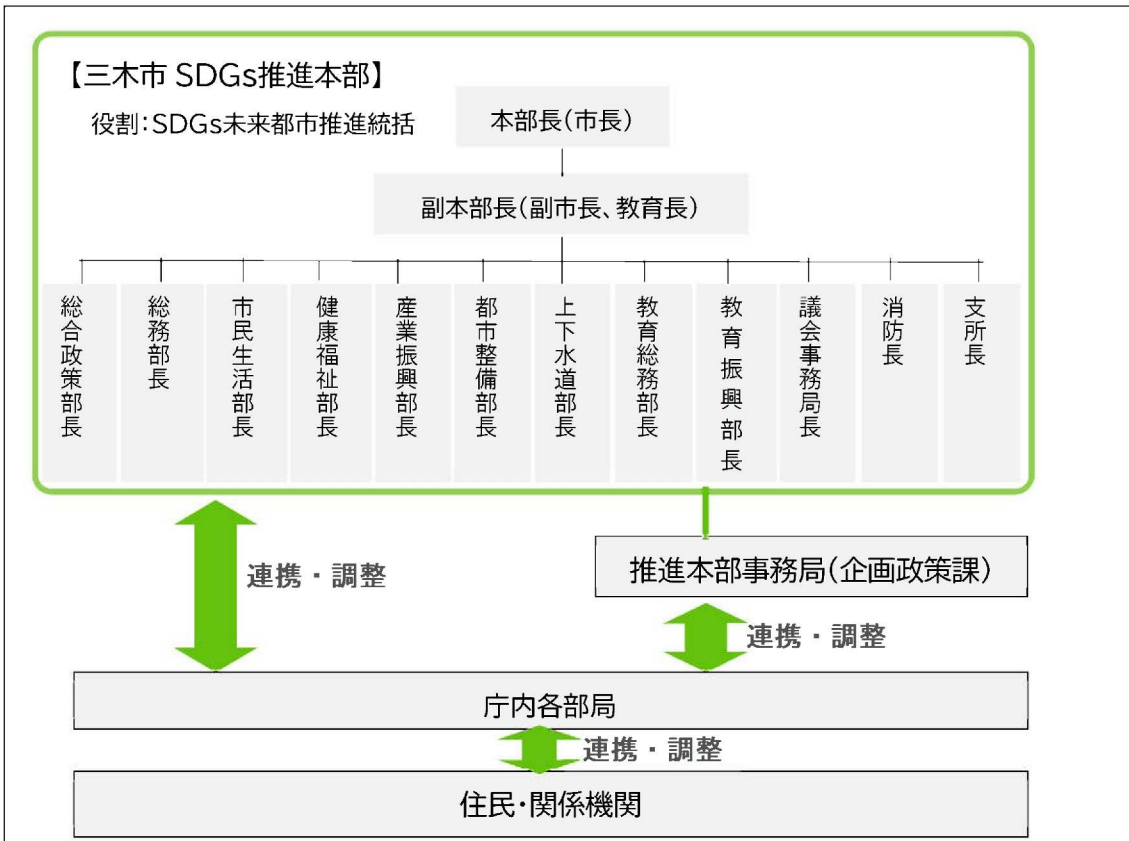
【三木市 SDGs推進本部】

役割:SDGs未来都市推進統括

本部長(市長)

副本部長(副市長、教育長)

総合政策部長

総務部長

市民生活部長

健康福祉部長

産業振興部長

都市整備部長

上下水道部長

教育総務部長

教育振興部長

議会事務局長

消防長

支所長

連携・調整

推進本部事務局(企画政策課)

連携・調整

庁内各部局

連携・調整

住民・関係機関